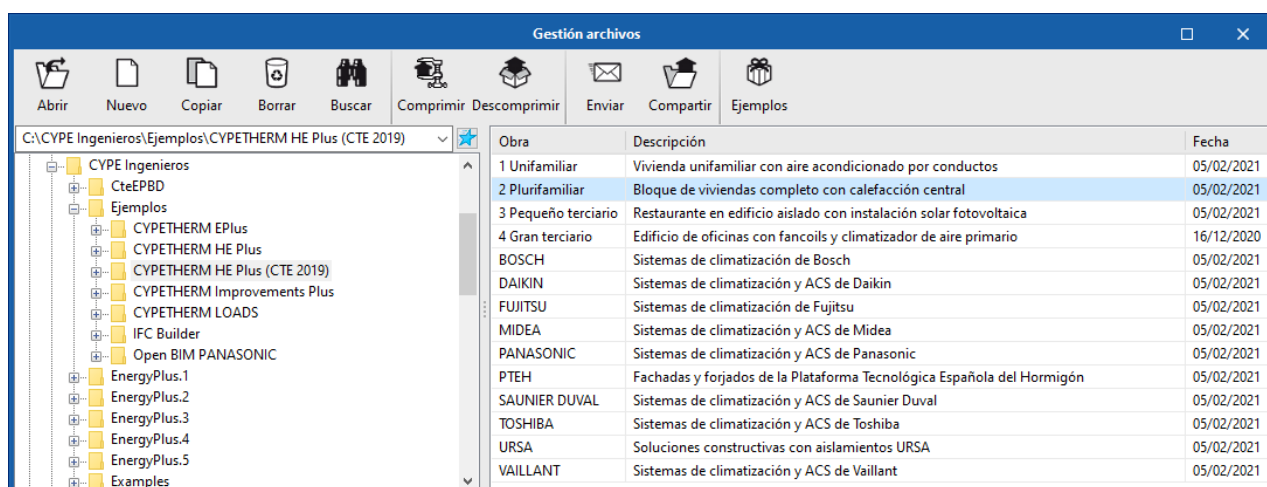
Gestión archivos

Abrir
Nuevo
Copiar
Borrar
Buscar
Comprimir
Descomprimir
Enviar
Compartir
Ejemplos

C:\CYPE Ingenieros\Ejemplos\CYPETHERM HE Plus (CTE 2019)

CYPE Ingenieros
CteEPBD
Ejemplos
CYPETHERM EPlus
CYPETHERM HE Plus
CYPETHERM HE Plus (CTE 2019)
CYPETHERM Improvements Plus
CYPETHERM LOADS
IFC Builder
Open BIM PANASONIC
EnergyPlus.1
EnergyPlus.2
EnergyPlus.3
EnergyPlus.4
EnergyPlus.5
Examples

| Obra | Descripción | Fecha |
|---|---|---|
| 1 Unifamiliar | Vivienda unifamiliar con aire acondicionado por conductos | 05/02/2021 |
| 2 Plurifamiliar | Bloque de viviendas completo con calefacción central | 05/02/2021 |
| 3 Pequeño terciario | Restaurante en edificio aislado con instalación solar fotovoltaica | 05/02/2021 |
| 4 Gran terciario | Edificio de oficinas con fancoils y climatizador de aire primario | 16/12/2020 |
| BOSCH | Sistemas de climatización de Bosch | 05/02/2021 |
| DAIKIN | Sistemas de climatización y ACS de Daikin | 05/02/2021 |
| FUJITSU | Sistemas de climatización de Fujitsu | 05/02/2021 |
| MIDEA | Sistemas de climatización y ACS de Midea | 05/02/2021 |
| PANASONIC | Sistemas de climatización y ACS de Panasonic | 05/02/2021 |
| PTEH | Fachadas y forjados de la Plataforma Tecnológica Española del Hormigón | 05/02/2021 |
| SAUNIER DUVAL | Sistemas de climatización y ACS de Saunier Duval | 05/02/2021 |
| TOSHIBA | Sistemas de climatización y ACS de Toshiba | 05/02/2021 |
| URSA | Soluciones constructivas con aislamientos URSA | 05/02/2021 |
| VAILLANT | Sistemas de climatización y ACS de Vaillant | 05/02/2021 |